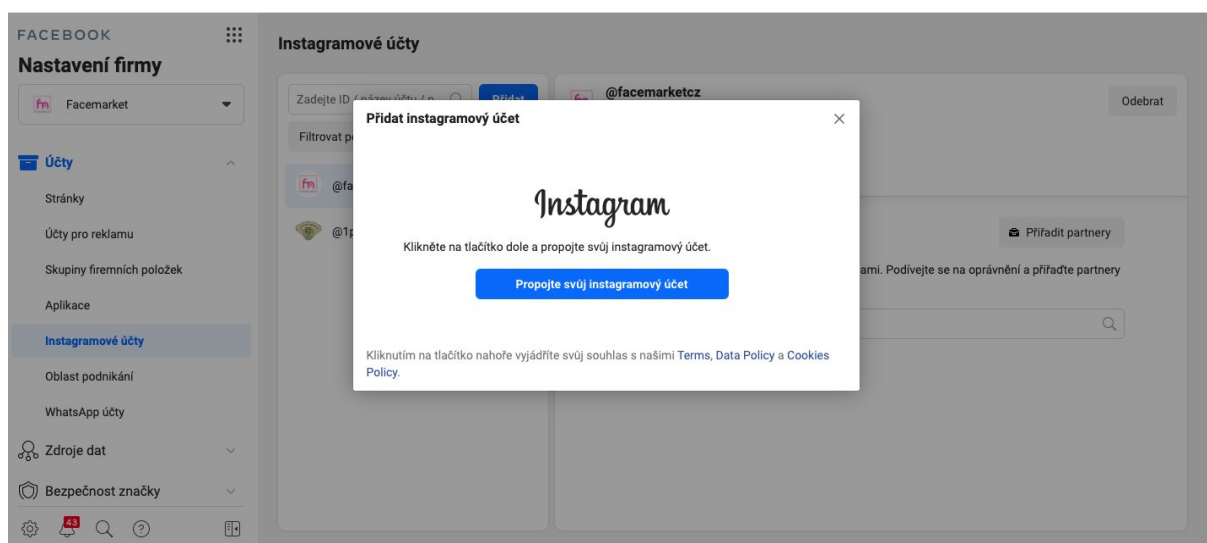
FACEBOOK
Nastavení firmy

fm Facemarket

Účty
Stránky
Účty pro reklamu
Skupiny firemních položek
Aplikace
Instagramové účty
Oblast podnikání
WhatsApp účty

Zdroje dat
Bezpečnost značky

43

Instagramové účty

Zadejte ID / název účtu / n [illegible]
Přidat
Filtrovat p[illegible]
@fa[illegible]
@1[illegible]

@facemarketcz
Odebrat

Přiřadit partnery
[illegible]ami. Podívejte se na oprávnění a přiřaďte partnery

Přidat instagramový účet

Instagram

Klikněte na tlačítko dole a propojte svůj instagramový účet.

Propojte svůj instagramový účet

Kliknutím na tlačítko nahoře vyjádříte svůj souhlas s našimi Terms, Data Policy a Cookies Policy.